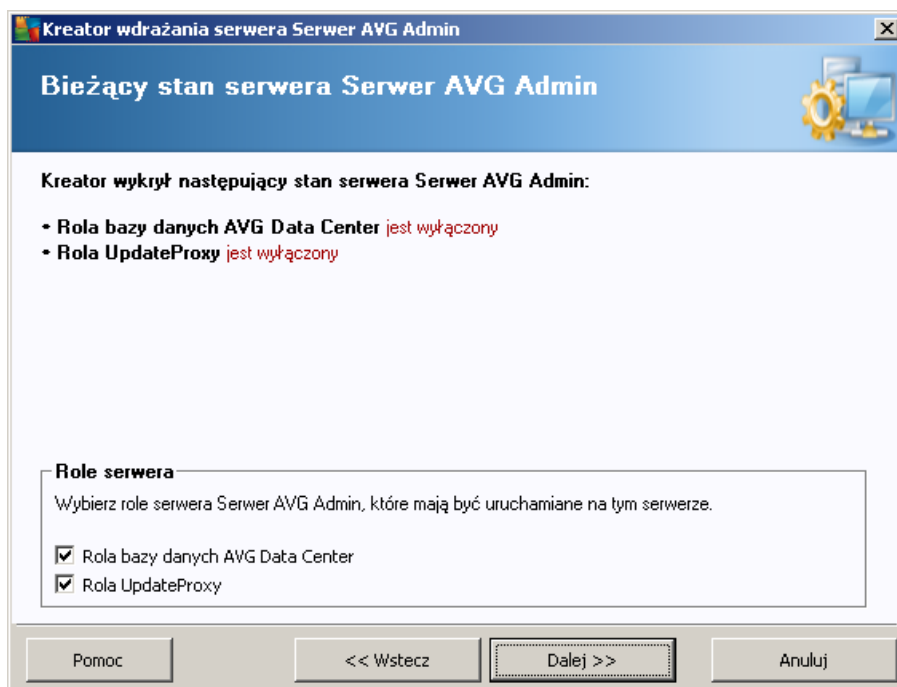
Kreator wdrażania serwera Serwer AVG Admin

Bieżący stan serwera Serwer AVG Admin

Kreator wykrył następujący stan serwera Serwer AVG Admin:

• Rola bazy danych AVG Data Center jest wyłączony
• Rola UpdateProxy jest wyłączony

Role serwera

Wybierz role serwera Serwer AVG Admin, które mają być uruchamiane na tym serwerze.

☑ Rola bazy danych AVG Data Center
☑ Rola UpdateProxy

Pomoc | << Wstecz | Dalej >> | Anuluj